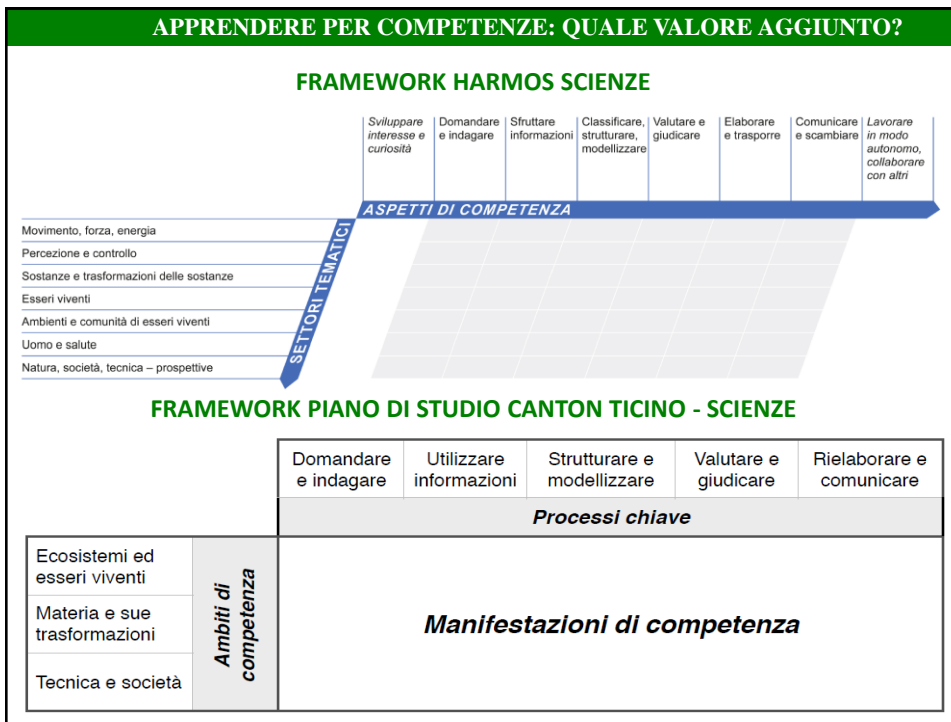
APPRENDERE PER COMPETENZE: QUALE VALORE AGGIUNTO?

FRAMEWORK HARMOS SCIENZE

Sviluppare interesse e curiosità | Domandare e indagare | Sfruttare informazioni | Classificare, strutturare, modellizzare | Valutare e giudicare | Elaborare e trasporre | Comunicare e scambiare | Lavorare in modo autonomo, collaborare con altri

ASPETTI DI COMPETENZA

Movimento, forza, energia
Percezione e controllo
Sostanze e trasformazioni delle sostanze
Esseri viventi
Ambienti e comunità di esseri viventi
Uomo e salute
Natura, società, tecnica – prospettive

SETTORI TEMATICI

FRAMEWORK PIANO DI STUDIO CANTON TICINO - SCIENZE

| Domandare e indagare | Utilizzare informazioni | Strutturare e modellizzare | Valutare e giudicare | Rielaborare e comunicare |
|---|---|---|---|---|

Processi chiave

Ecosistemi ed esseri viventi
Materia e sue trasformazioni
Tecnica e società

Ambiti di competenza

Manifestazioni di competenza